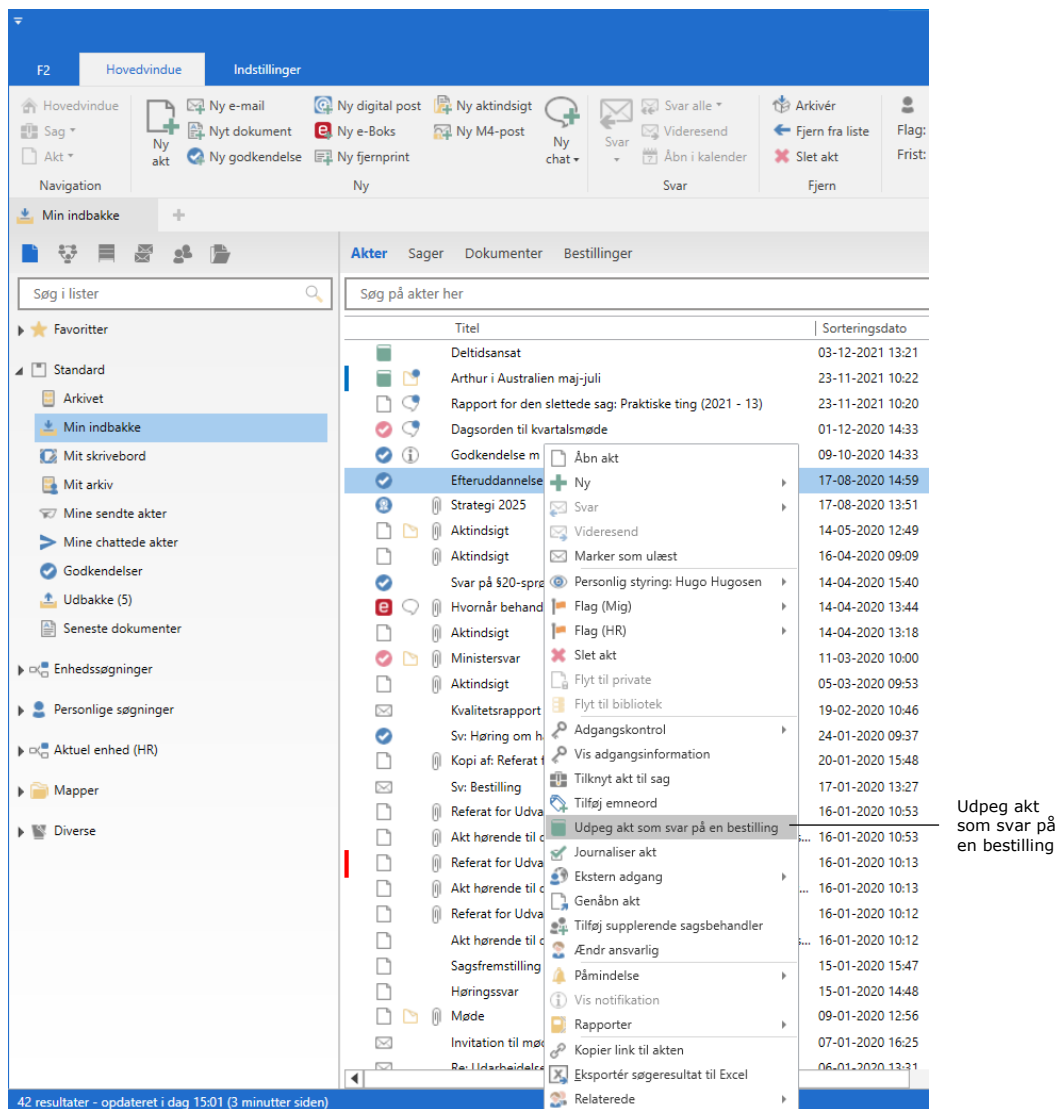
F2 Hovedvindue Indstillinger

Hovedvindue
Sag
Akt
Navigation

Ny akt
Ny e-mail
Nyt dokument
Ny godkendelse
Ny digital post
Ny e-Boks
Ny fjernprint
Ny aktindsigt
Ny M4-post
Ny chat
Ny

Svar
Svar alle
Videresend
Åbn i kalender
Svar

Arkivér
Fjern fra liste
Slet akt
Fjern

Flag:
Frist:

Min indbakke

Søg i lister

Favoritter
Standard
Arkivet
Min indbakke
Mit skrivebord
Mit arkiv
Mine sendte akter
Mine chattede akter
Godkendelser
Udbakke (5)
Seneste dokumenter
Enhedssøgninger
Personlige søgninger
Aktuel enhed (HR)
Mapper
Diverse

Akter Sager Dokumenter Bestillinger

Søg på akter her

| Titel | Sorteringsdato |
|---|---|
| Deltidsansat | 03-12-2021 13:21 |
| Arthur i Australien maj-juli | 23-11-2021 10:22 |
| Rapport for den slettede sag: Praktiske ting (2021 - 13) | 23-11-2021 10:20 |
| Dagsorden til kvartalsmøde | 01-12-2020 14:33 |
| Godkendelse m | 09-10-2020 14:33 |
| Efteruddannelse | 17-08-2020 14:59 |
| Strategi 2025 | 17-08-2020 13:51 |
| Aktindsigt | 14-05-2020 12:49 |
| Aktindsigt | 16-04-2020 09:09 |
| Svar på §20-spræ | 14-04-2020 15:40 |
| Hvornår behand | 14-04-2020 13:44 |
| Aktindsigt | 14-04-2020 13:18 |
| Ministersvar | 11-03-2020 10:00 |
| Aktindsigt | 05-03-2020 09:53 |
| Kvalitetsrapport | 19-02-2020 10:46 |
| Sv: Høring om h | 24-01-2020 09:37 |
| Kopi af: Referat f | 20-01-2020 15:48 |
| Sv: Bestilling | 17-01-2020 13:27 |
| Referat for Udva | 16-01-2020 10:53 |
| Akt hørende til | 16-01-2020 10:53 |
| Referat for Udva | 16-01-2020 10:13 |
| Akt hørende til | 16-01-2020 10:13 |
| Referat for Udva | 16-01-2020 10:12 |
| Akt hørende til | 16-01-2020 10:12 |
| Sagsfremstilling | 15-01-2020 15:47 |
| Høringssvar | 15-01-2020 14:48 |
| Møde | 09-01-2020 12:56 |
| Invitation til mø | 07-01-2020 16:25 |
| Re: Udarbejdelse | 06-01-2020 13:31 |

Åbn akt
Ny
Svar
Videresend
Marker som ulæst
Personlig styring: Hugo Hugosen
Flag (Mig)
Flag (HR)
Slet akt
Flyt til private
Flyt til bibliotek
Adgangskontrol
Vis adgangsinformation
Tilknyt akt til sag
Tilføj emneord
Udpeg akt som svar på en bestilling
Journaliser akt
Ekstern adgang
Genåbn akt
Tilføj supplerende sagsbehandler
Ændr ansvarlig
Påmindelse
Vis notifikation
Rapporter
Kopier link til akten
Eksportér søgeresultat til Excel
Relaterede

Udpeg akt som svar på en bestilling

42 resultater - opdateret i dag 15:01 (3 minutter siden)